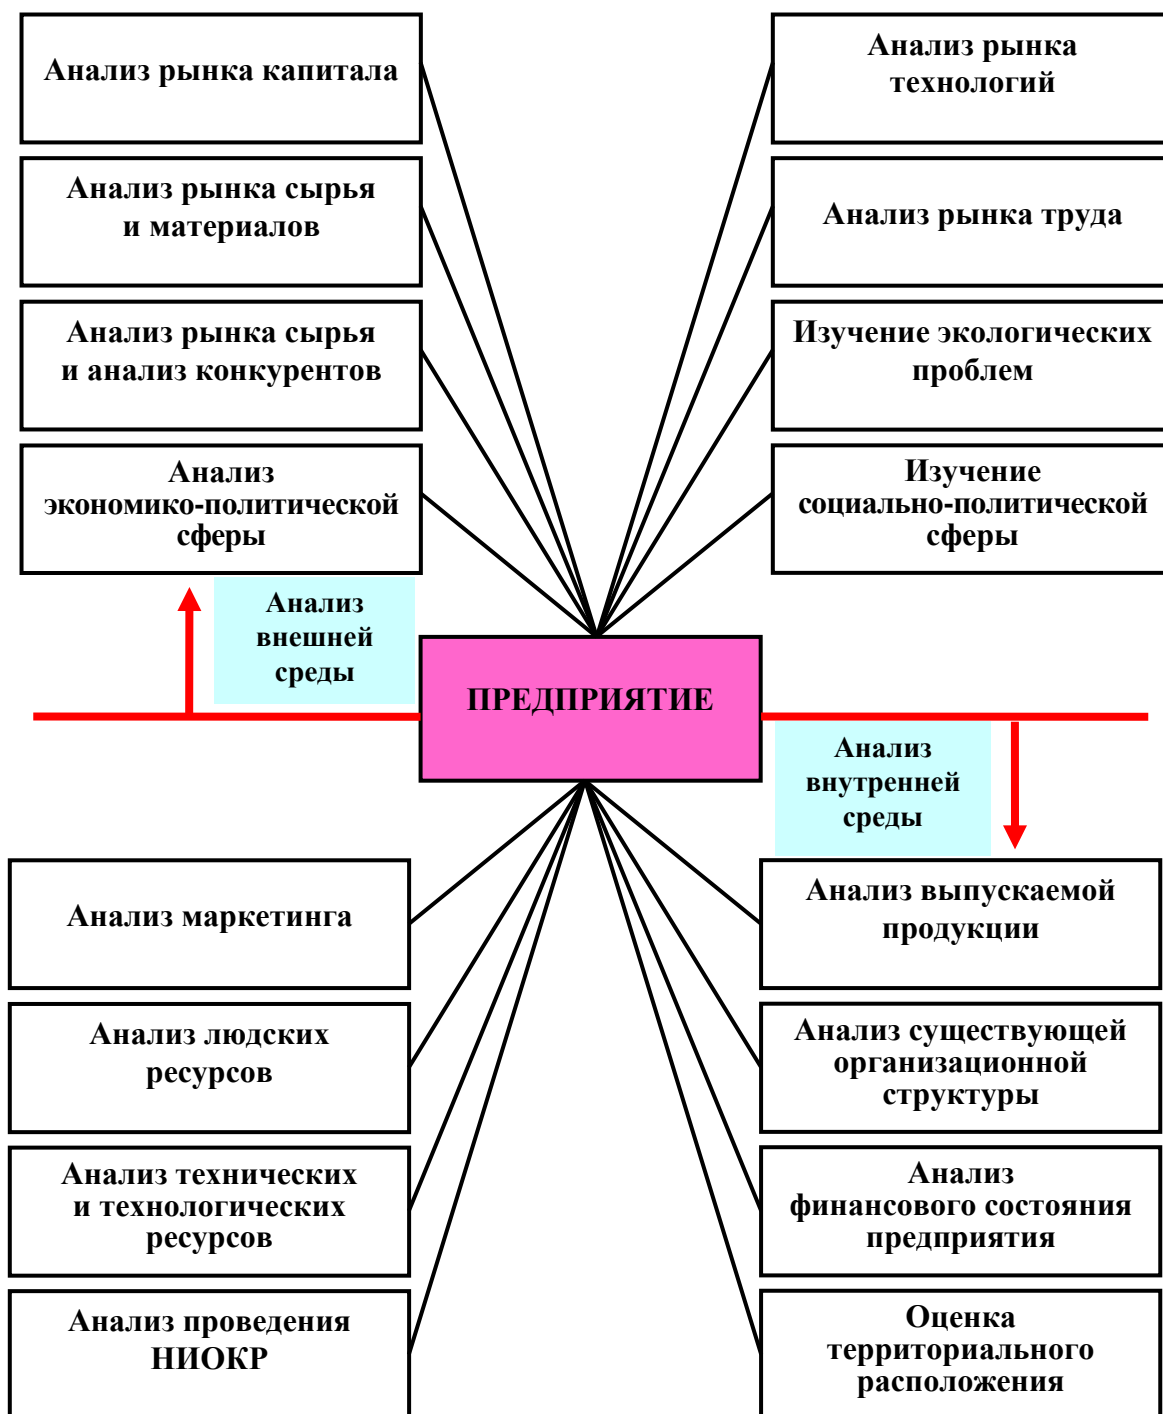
Анализ рынка капитала

Анализ рынка технологий

Анализ рынка сырья и материалов

Анализ рынка труда

Анализ рынка сырья и анализ конкурентов

Изучение экологических проблем

Анализ экономико-политической сферы

Изучение социально-политической сферы

Анализ внешней среды

ПРЕДПРИЯТИЕ

Анализ внутренней среды

Анализ маркетинга

Анализ выпускаемой продукции

Анализ людских ресурсов

Анализ существующей организационной структуры

Анализ технических и технологических ресурсов

Анализ финансового состояния предприятия

Анализ проведения НИОКР

Оценка территориального расположения